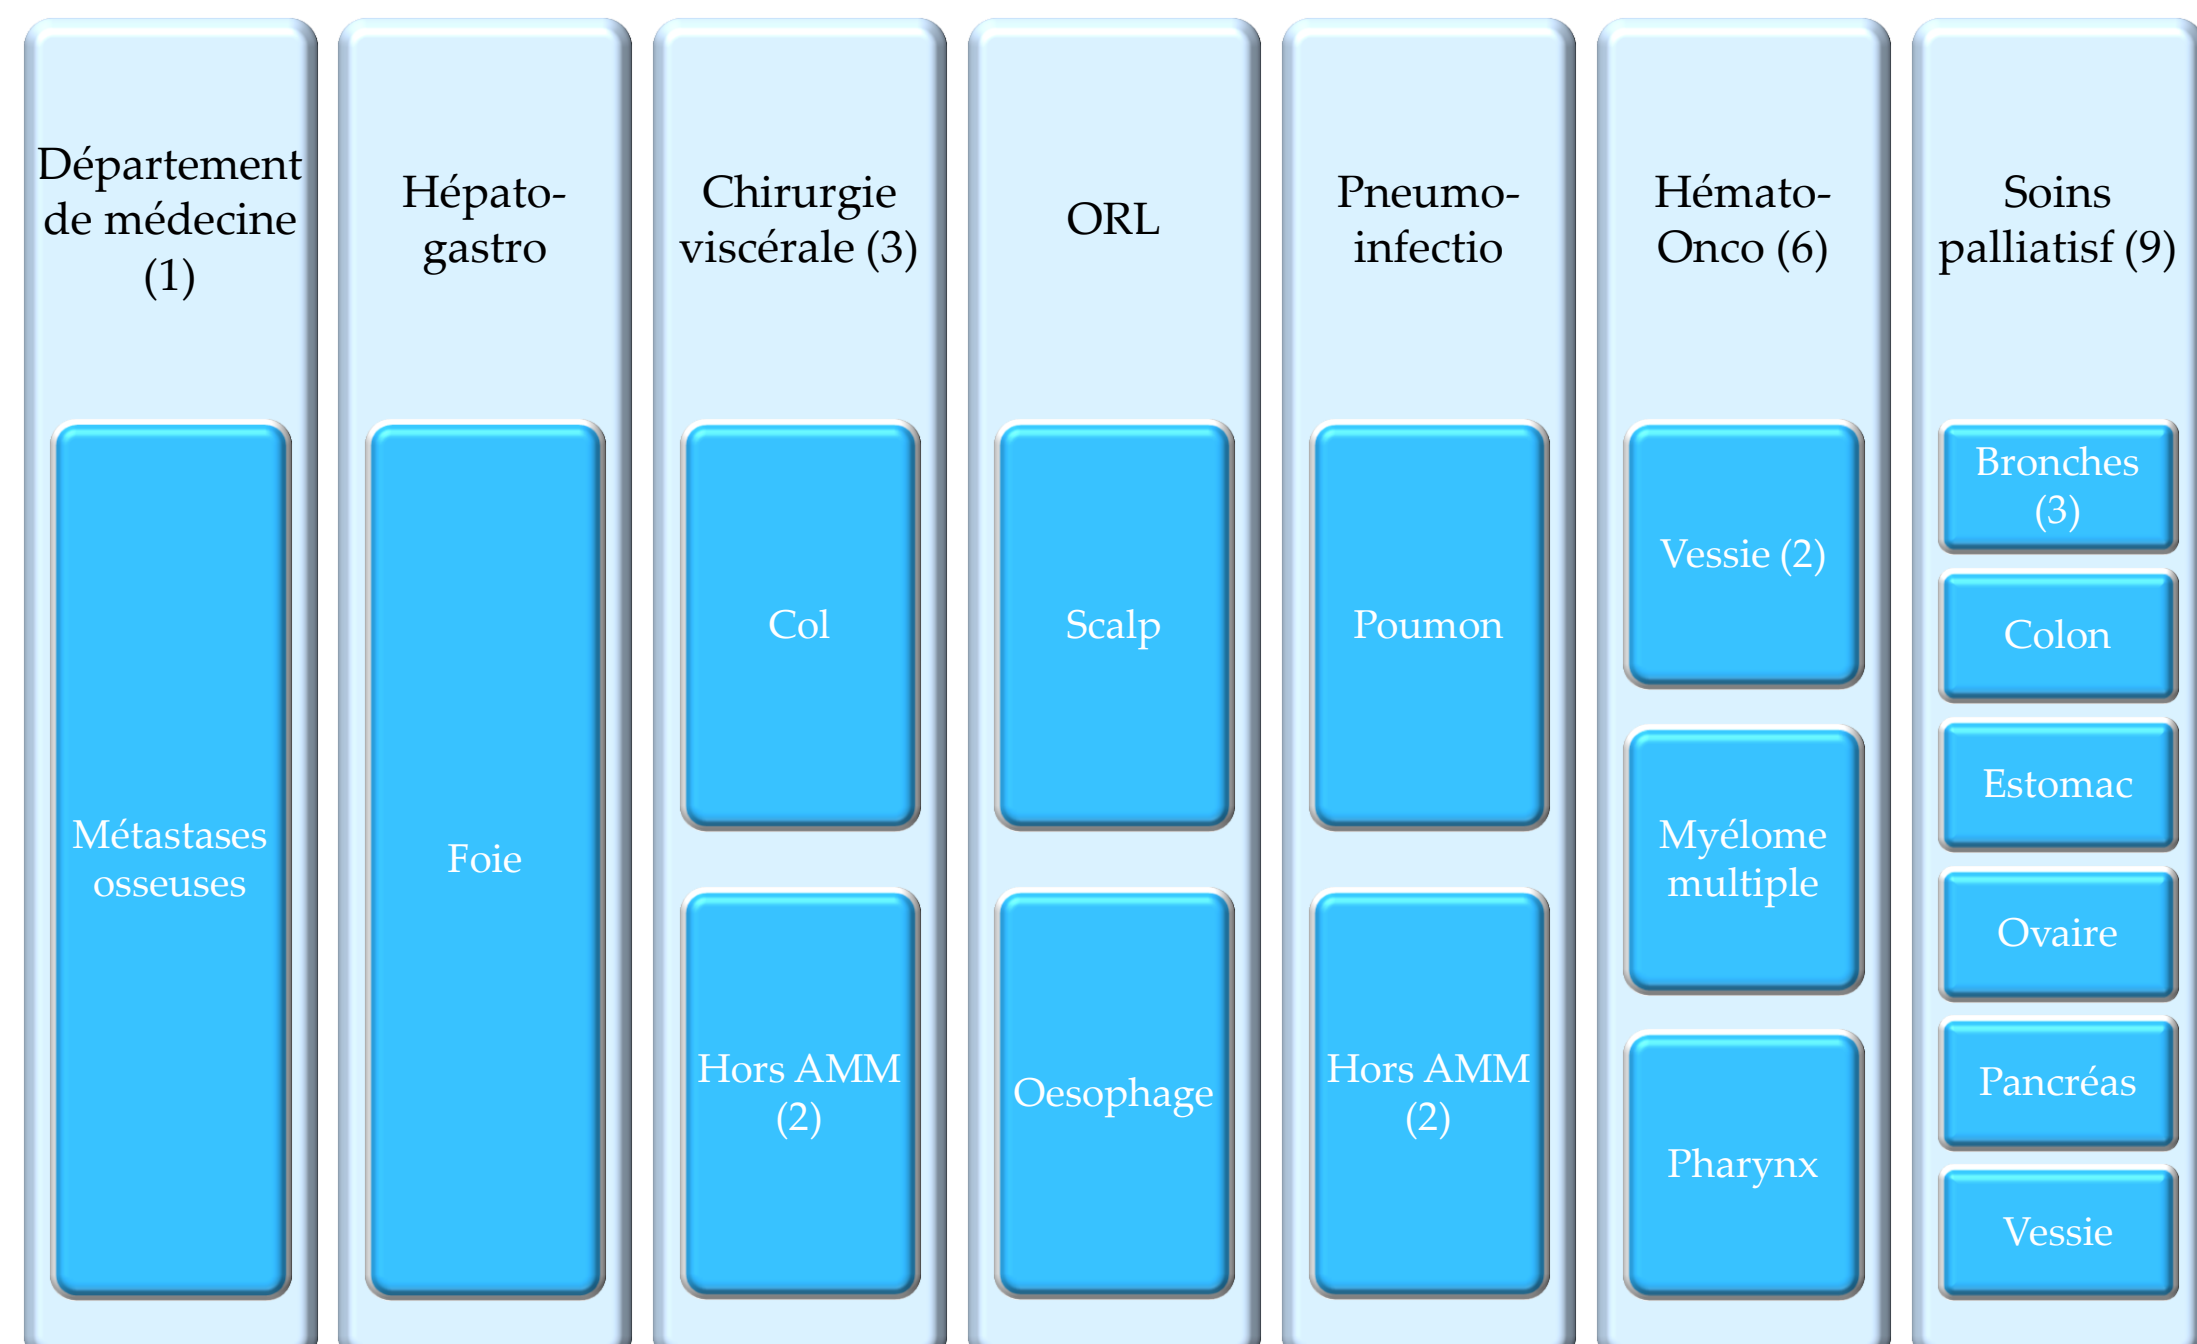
Département de médecine (1)

Métastases osseuses

Hépato-gastro

Foie

Chirurgie viscérale (3)

Col

Hors AMM (2)

ORL

Scalp

Oesophage

Pneumo-infectio

Poumon

Hors AMM (2)

Hémato-Onco (6)

Vessie (2)

Myélome multiple

Pharynx

Soins palliatisf (9)

Bronches (3)

Colon

Estomac

Ovaire

Pancréas

Vessie